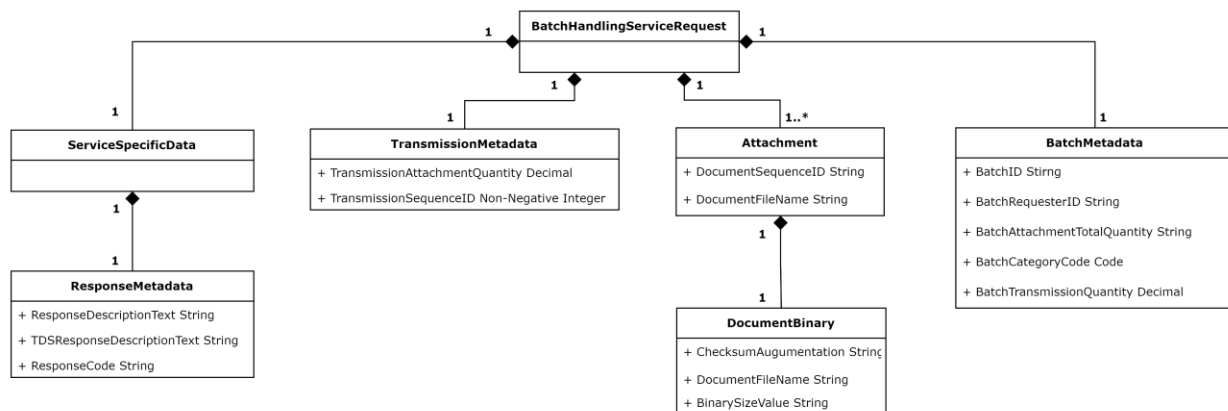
BatchHandlingServiceRequest

1

1

1

1

1

ServiceSpecificData

1

1

ResponseMetadata

+ ResponseDescriptionText String

+ TDSResponseDescriptionText String

+ ResponseCode String

1

TransmissionMetadata

+ TransmissionAttachmentQuantity Decimal

+ TransmissionSequenceID Non-Negative Integer

1

1..*

Attachment

+ DocumentSequenceID String

+ DocumentFileName String

1

1

DocumentBinary

+ ChecksumAugumentation String

+ DocumentFileName String

+ BinarySizeValue String

1

BatchMetadata

+ BatchID Stirng

+ BatchRequesterID String

+ BatchAttachmentTotalQuantity String

+ BatchCategoryCode Code

+ BatchTransmissionQuantity Decimal